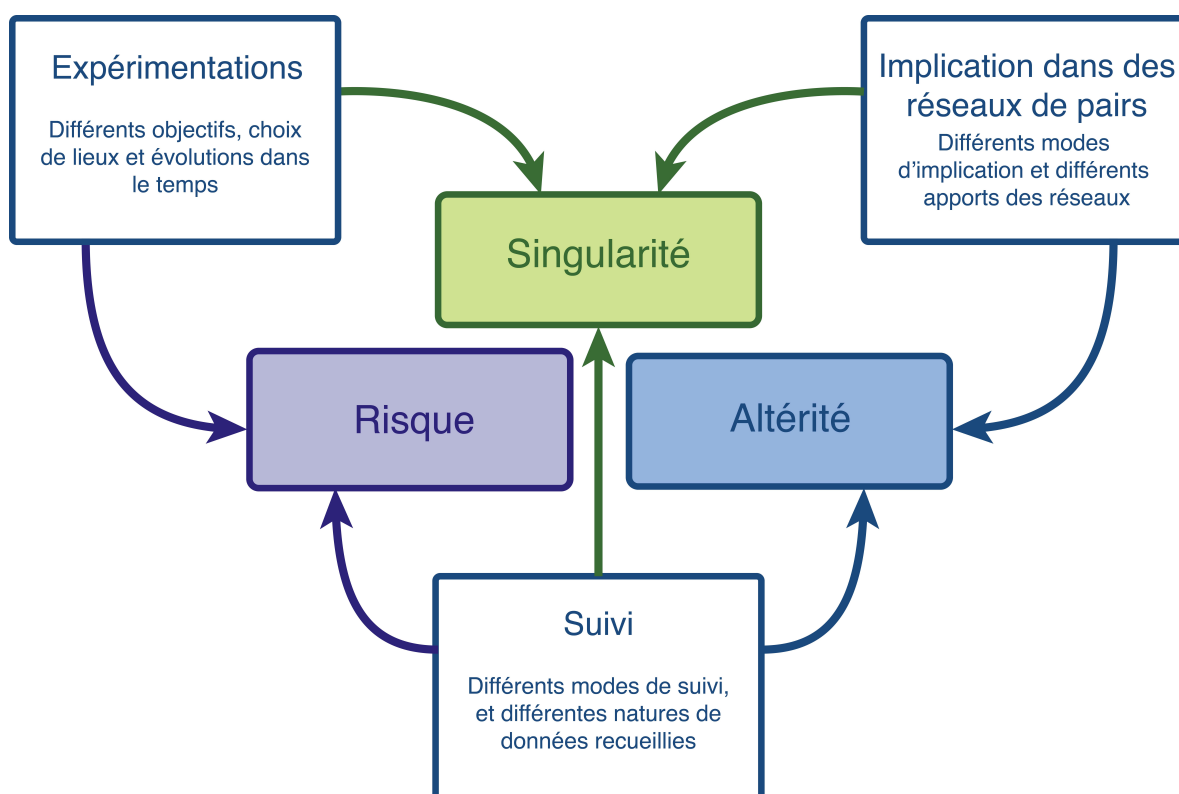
Expérimentations

Différents objectifs, choix de lieux et évolutions dans le temps

Implication dans des réseaux de pairs

Différents modes d'implication et différents apports des réseaux

Singularité

Risque

Altérité

Suivi

Différents modes de suivi, et différentes natures de données recueillies